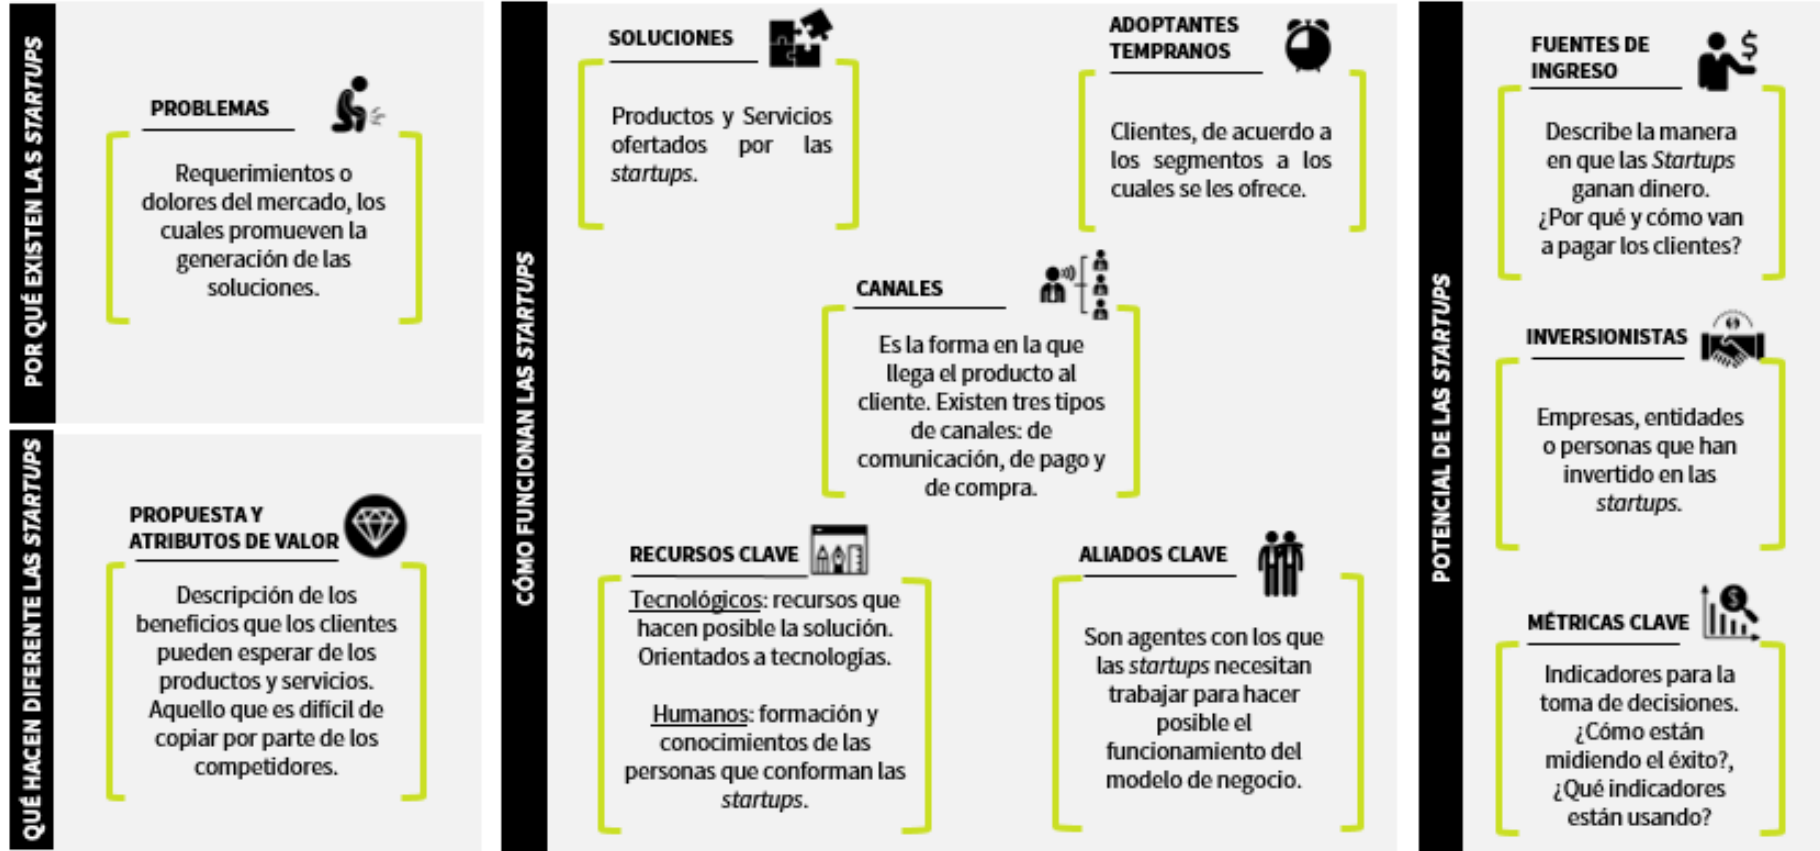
POR QUÉ EXISTEN LAS *STARTUPS*

PROBLEMAS

Requerimientos o dolores del mercado, los cuales promueven la generación de las soluciones.

QUÉ HACEN DIFERENTE LAS *STARTUPS*

PROPUESTA Y ATRIBUTOS DE VALOR

Descripción de los beneficios que los clientes pueden esperar de los productos y servicios. Aquello que es difícil de copiar por parte de los competidores.

CÓMO FUNCIONAN LAS *STARTUPS*

SOLUCIONES

Productos y Servicios ofertados por las *startups*.

ADOPTANTES TEMPRANOS

Clientes, de acuerdo a los segmentos a los cuales se les ofrece.

CANALES

Es la forma en la que llega el producto al cliente. Existen tres tipos de canales: de comunicación, de pago y de compra.

RECURSOS CLAVE

Tecnológicos: recursos que hacen posible la solución. Orientados a tecnologías.

Humanos: formación y conocimientos de las personas que conforman las *startups*.

ALIADOS CLAVE

Son agentes con los que las *startups* necesitan trabajar para hacer posible el funcionamiento del modelo de negocio.

POTENCIAL DE LAS *STARTUPS*

FUENTES DE INGRESO

Describe la manera en que las *Startups* ganan dinero. ¿Por qué y cómo van a pagar los clientes?

INVERSIONISTAS

Empresas, entidades o personas que han invertido en las *startups*.

MÉTRICAS CLAVE

Indicadores para la toma de decisiones. ¿Cómo están midiendo el éxito?, ¿Qué indicadores están usando?